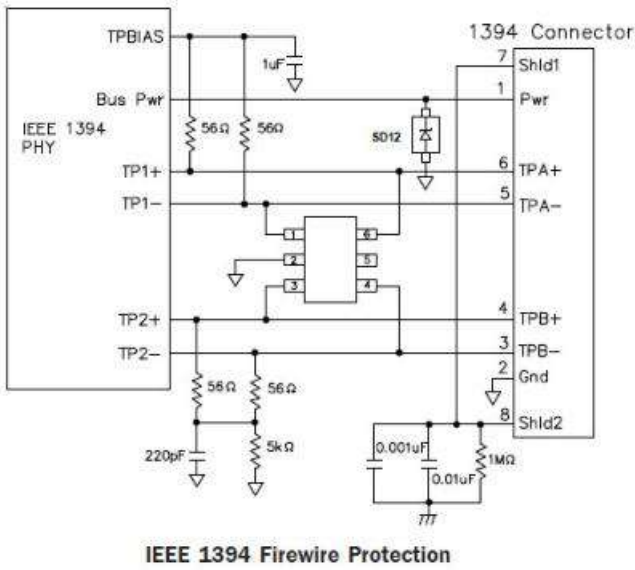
1394 Connector

IEEE 1394 PHY

TPBIAS

Bus Pwr

TP1+

TP1−

TP2+

TP2−

1uF

56Ω

56Ω

SD12

1

2

3

6

5

4

7 Shld1

1 Pwr

6 TPA+

5 TPA−

4 TPB+

3 TPB−

2 Gnd

8 Shld2

56Ω

56Ω

220pF

5kΩ

0.001uF

0.01uF

1MΩ

IEEE 1394 Firewire Protection